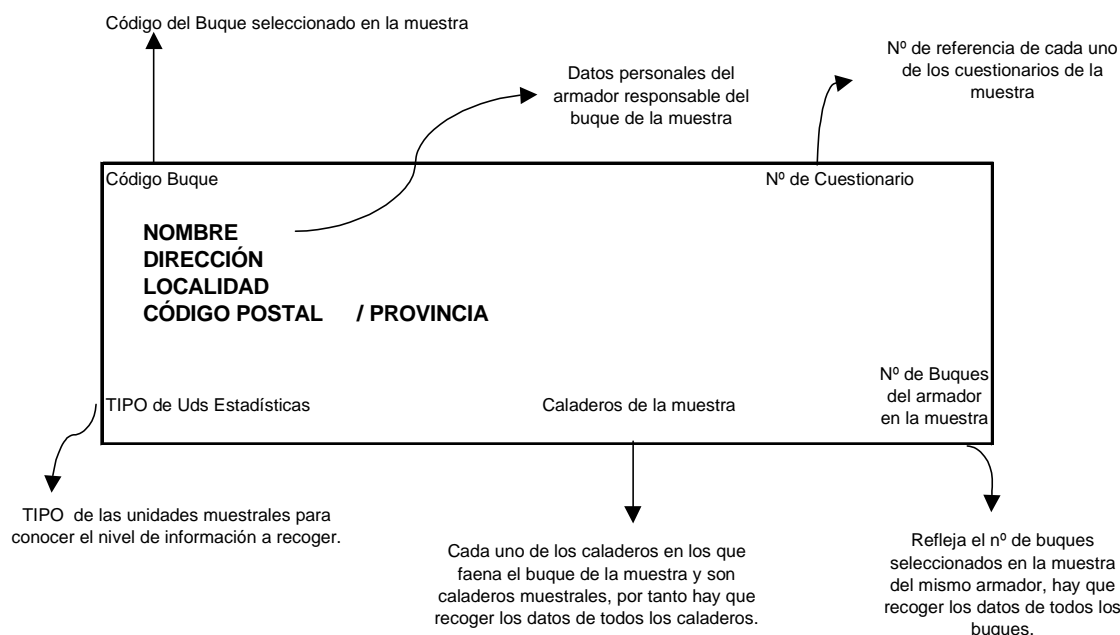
Código del Buque seleccionado en la muestra

Datos personales del armador responsable del buque de la muestra

Nº de referencia de cada uno de los cuestionarios de la muestra

Código Buque

Nº de Cuestionario

NOMBRE
DIRECCIÓN
LOCALIDAD
CÓDIGO POSTAL / PROVINCIA

TIPO de Uds Estadísticas

Caladeros de la muestra

Nº de Buques del armador en la muestra

TIPO de las unidades muestrales para conocer el nivel de información a recoger.

Cada uno de los caladeros en los que faena el buque de la muestra y son caladeros muestrales, por tanto hay que recoger los datos de todos los caladeros.

Refleja el nº de buques seleccionados en la muestra del mismo armador, hay que recoger los datos de todos los buques.